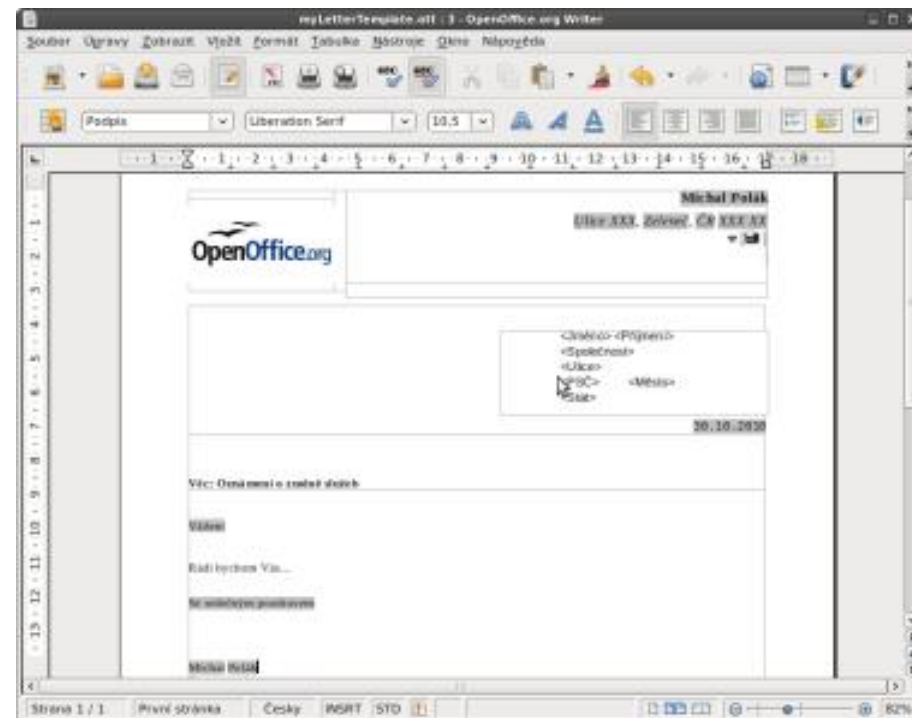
myLetterTemplate.ott : 3 - OpenOffice.org Writer

Soubor Úpravy Zobrazit Vložit Formát Tabulka Nástroje Okno Nápověda

Podpis Liberation Serif 10,5

Michal Polák
Ulice XXX, Železné, ČR XXX XX

OpenOffice.org

<Jméno> <Příjmení>
<Společnost>
<Ulice>
<PSČ> <Město>
<Stát>

30.10.2010

Věc: Oznámení o změně služeb

Vážení

Rádi bychom Vás...

Se srdečným pozdravem

Michal Polák

Strana 1 / 1 První stránka Česky INSRT STD 82%